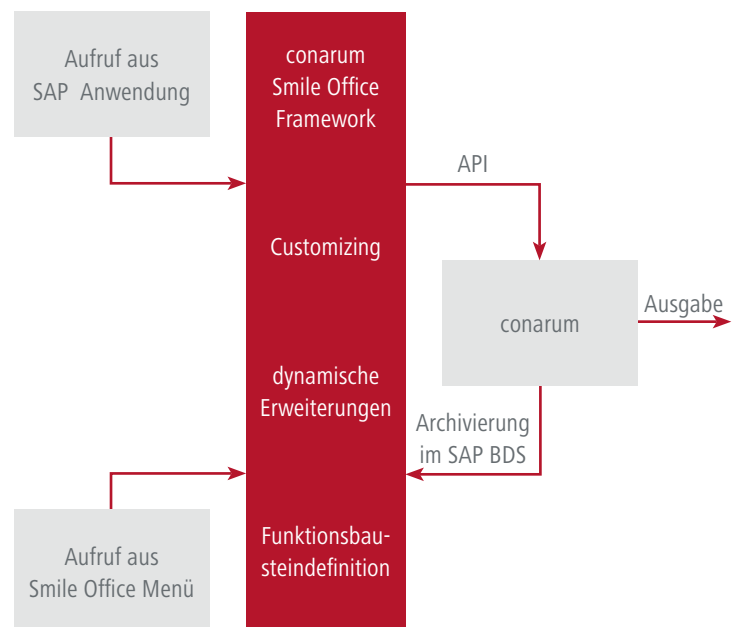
Aufruf aus SAP Anwendung

conarum Smile Office Framework

Customizing

dynamische Erweiterungen

Funktionsbausteindefinition

API

conarum

Ausgabe

Archivierung im SAP BDS

Aufruf aus Smile Office Menü